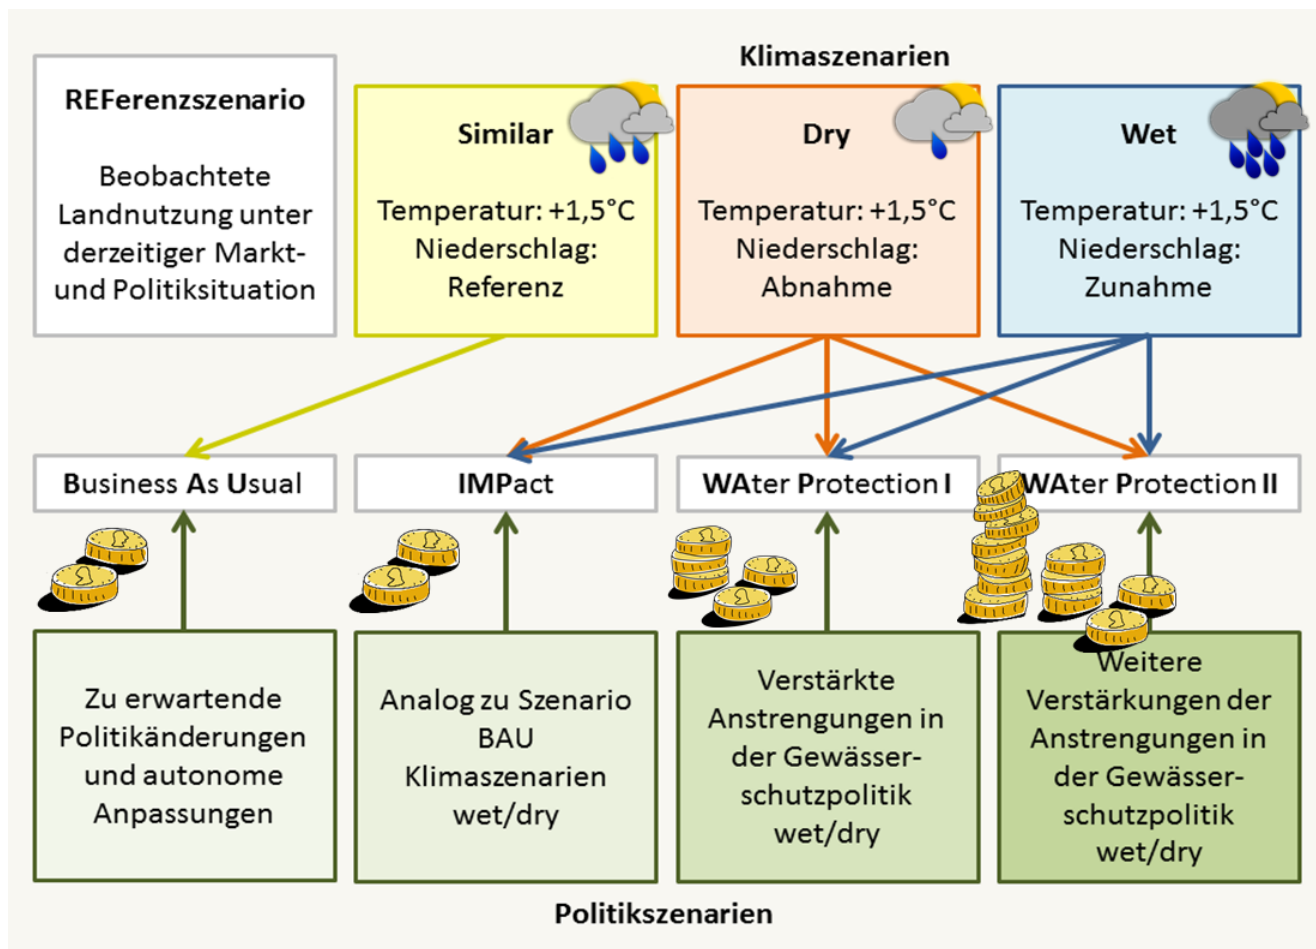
Klimaszenarien

REFerenzszenario

Beobachtete Landnutzung unter derzeitiger Markt- und Politiksituation

Similar

Temperatur: +1,5°C
Niederschlag: Referenz

Dry

Temperatur: +1,5°C
Niederschlag: Abnahme

Wet

Temperatur: +1,5°C
Niederschlag: Zunahme

Business As Usual

IMPact

WAter Protection I

WAter Protection II

Zu erwartende Politikänderungen und autonome Anpassungen

Analog zu Szenario BAU Klimaszenarien wet/dry

Verstärkte Anstrengungen in der Gewässerschutzpolitik wet/dry

Weitere Verstärkungen der Anstrengungen in der Gewässerschutzpolitik wet/dry

Politikszenarien